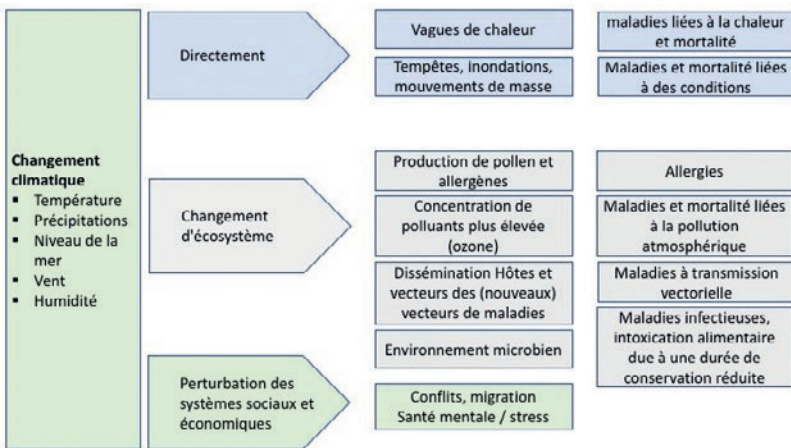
Changement climatique
- Température
- Précipitations
- Niveau de la mer
- Vent
- Humidité

Directement

Vagues de chaleur

maladies liées à la chaleur et mortalité

Tempêtes, inondations, mouvements de masse

Maladies et mortalité liées à des conditions

Changement d'écosystème

Production de pollen et allergènes

Allergies

Concentration de polluants plus élevée (ozone)

Maladies et mortalité liées à la pollution atmosphérique

Dissémination Hôtes et vecteurs des (nouveaux) vecteurs de maladies

Maladies à transmission vectorielle

Environnement microbien

Maladies infectieuses, intoxication alimentaire due à une durée de conservation réduite

Perturbation des systèmes sociaux et économiques

Conflits, migration Santé mentale / stress